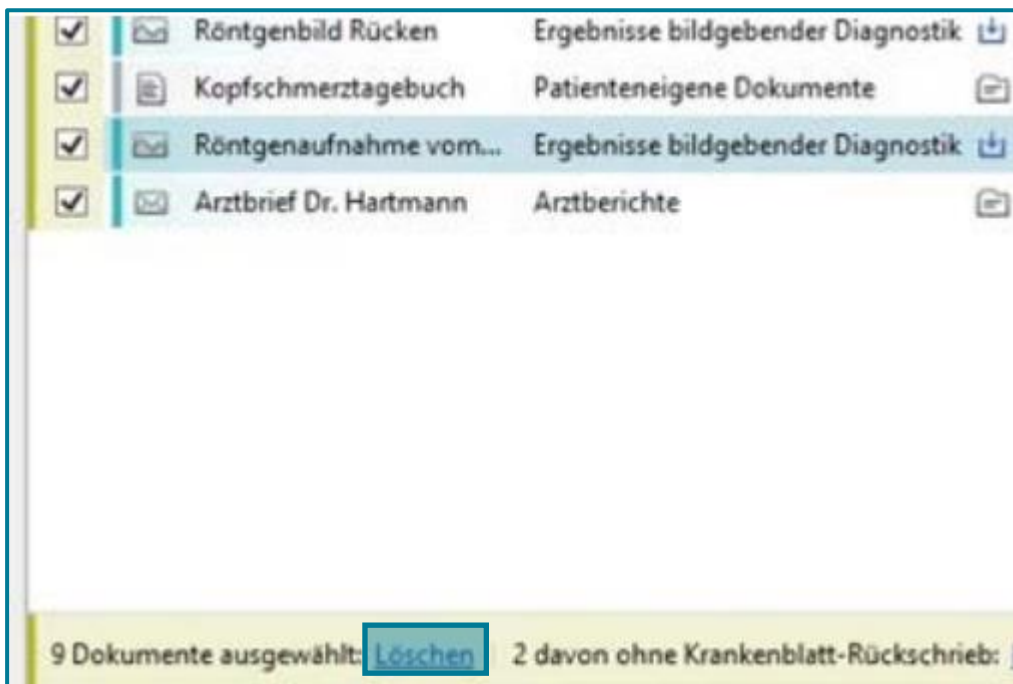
| | Röntgenbild Rücken | Ergebnisse bildgebender Diagnostik |
|---|---|---|
| | Kopfschmerztagebuch | Patienteneigene Dokumente |
| | Röntgenaufnahme vom... | Ergebnisse bildgebender Diagnostik |
| | Arztbrief Dr. Hartmann | Arztberichte |

9 Dokumente ausgewählt: Löschen 2 davon ohne Krankenblatt-Rückschrieb: